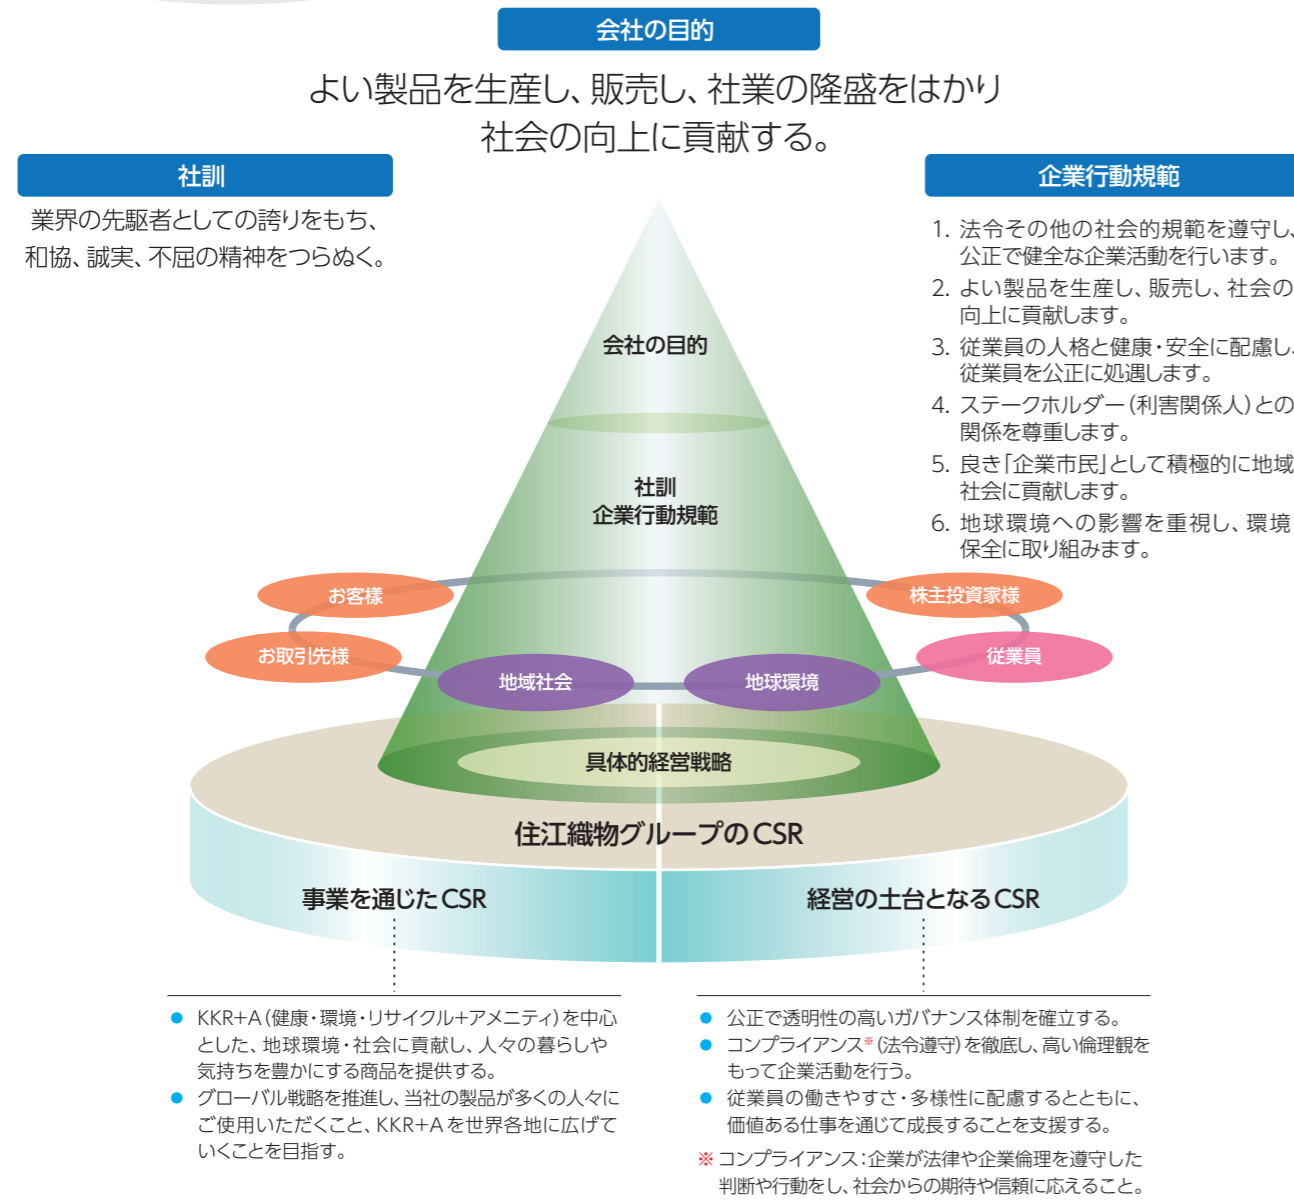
会社の目的

よい製品を生産し、販売し、社業の隆盛をはかり
社会の向上に貢献する。

社訓

業界の先駆者としての誇りをもち、
和協、誠実、不屈の精神をつらぬく。

企業行動規範

1. 法令その他の社会的規範を遵守し、公正で健全な企業活動を行います。
2. よい製品を生産し、販売し、社会の向上に貢献します。
3. 従業員の人格と健康・安全に配慮し、従業員を公正に処遇します。
4. ステークホルダー（利害関係人）との関係を尊重します。
5. 良き「企業市民」として積極的に地域社会に貢献します。
6. 地球環境への影響を重視し、環境保全に取り組みます。

会社の目的

社訓
企業行動規範

お客様
株主投資家様
お取引先様
従業員
地域社会
地球環境

具体的経営戦略

住江織物グループのCSR

事業を通じたCSR

経営の土台となるCSR

● KKR+A（健康・環境・リサイクル+アメニティ）を中心とした、地球環境・社会に貢献し、人々の暮らしや気持ちを豊かにする商品を提供する。
● グローバル戦略を推進し、当社の製品が多くの人々にご使用いただくこと、KKR+Aを世界各地に広げていくことを目指す。

● 公正で透明性の高いガバナンス体制を確立する。
● コンプライアンス※（法令遵守）を徹底し、高い倫理観をもって企業活動を行う。
● 従業員の働きやすさ・多様性に配慮するとともに、価値ある仕事を通じて成長することを支援する。

※ コンプライアンス：企業が法律や企業倫理を遵守した判断や行動をし、社会からの期待や信頼に応えること。